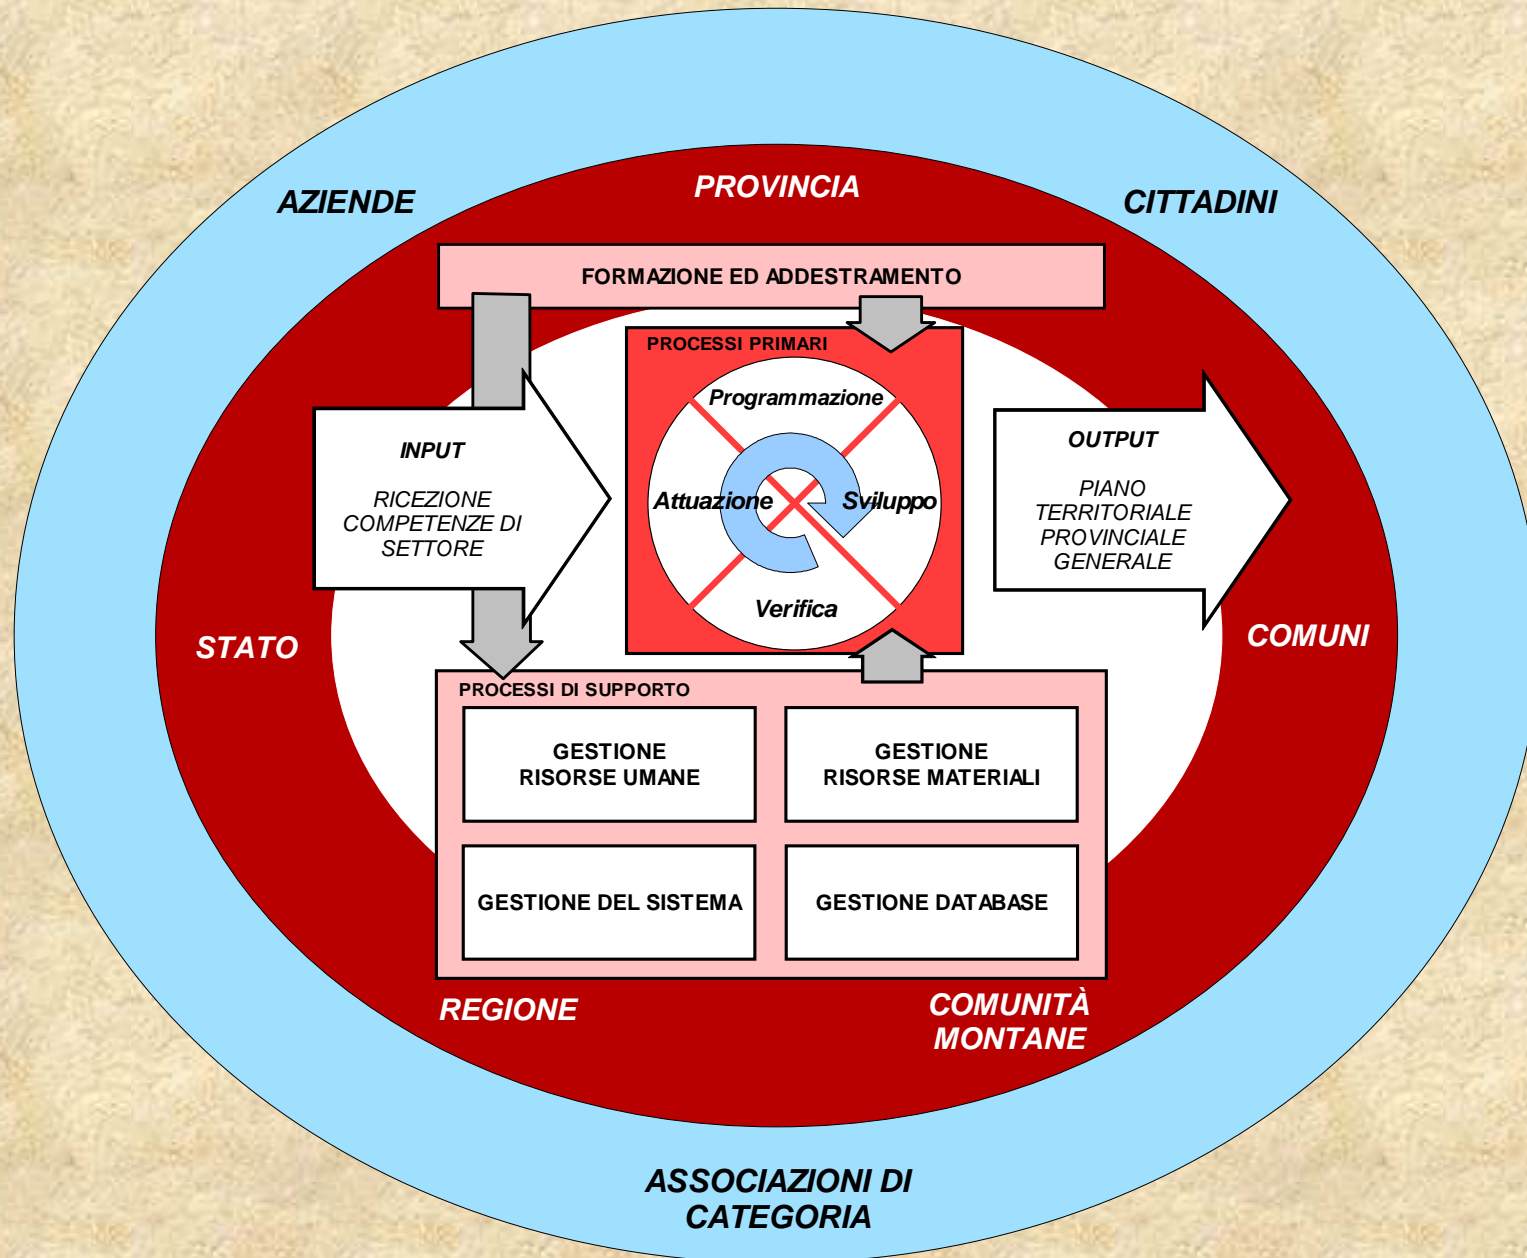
AZIENDE

PROVINCIA

CITTADINI

FORMAZIONE ED ADDESTRAMENTO

PROCESSI PRIMARI

Programmazione

Attuazione

Sviluppo

Verifica

INPUT

RICEZIONE COMPETENZE DI SETTORE

OUTPUT

PIANO TERRITORIALE PROVINCIALE GENERALE

STATO

COMUNI

PROCESSI DI SUPPORTO

GESTIONE RISORSE UMANE

GESTIONE RISORSE MATERIALI

GESTIONE DEL SISTEMA

GESTIONE DATABASE

REGIONE

COMUNITÀ MONTANE

ASSOCIAZIONI DI CATEGORIA